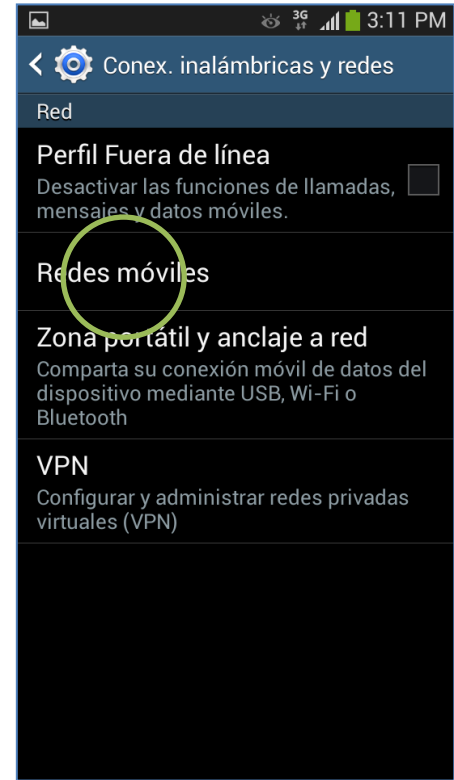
3G 3:11 PM

Conex. inalámbricas y redes

Red

Perfil Fuera de línea
Desactivar las funciones de llamadas, mensajes y datos móviles.

Redes móviles

Zona portátil y anclaje a red
Comparta su conexión móvil de datos del dispositivo mediante USB, Wi-Fi o Bluetooth

VPN
Configurar y administrar redes privadas virtuales (VPN)